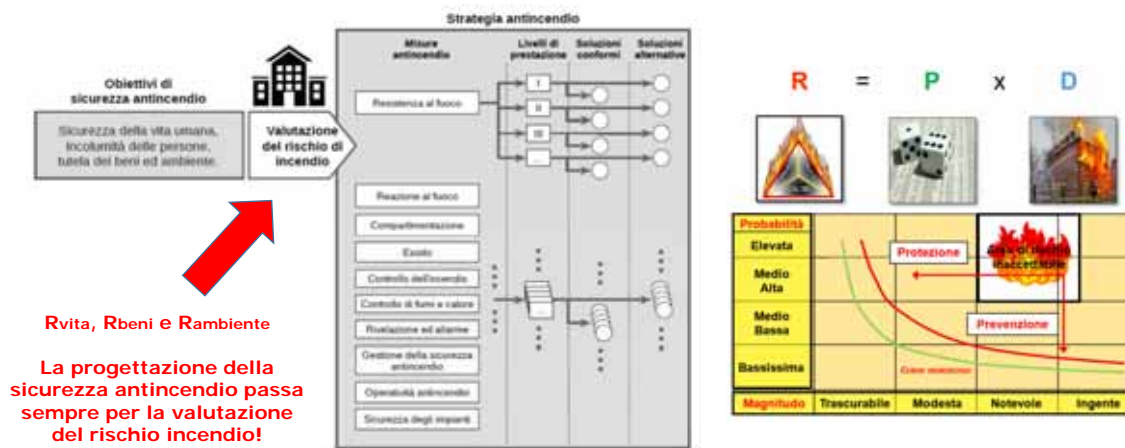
Strategia antincendio

Obiettivi di sicurezza antincendio

Sicurezza della vita umana, incolumità delle persone, tutela dei beni ed ambiente.

Valutazione del rischio di incendio

Misure antincendio

Livelli di prestazione

Soluzioni conformi

Soluzioni alternative

Resistenza al fuoco

I

II

III

...

Reazione al fuoco

Compartimentazione

Esodo

Controllo dell'incendio

Controllo di fumi e calore

Rivelazione ed allarme

Gestione della sicurezza antincendio

Operatività antincendio

Sicurezza degli impianti

Rvita, Rbeni e Rambiente

La progettazione della sicurezza antincendio passa sempre per la valutazione del rischio incendio!

R = P x D

Probabilità

Elevata

Medio Alta

Medio Bassa

Bassissima

Magnitudo

Trascurabile

Modesta

Notevole

Ingente

Protezione

Prevenzione

Area di rischio inaccettabile

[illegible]